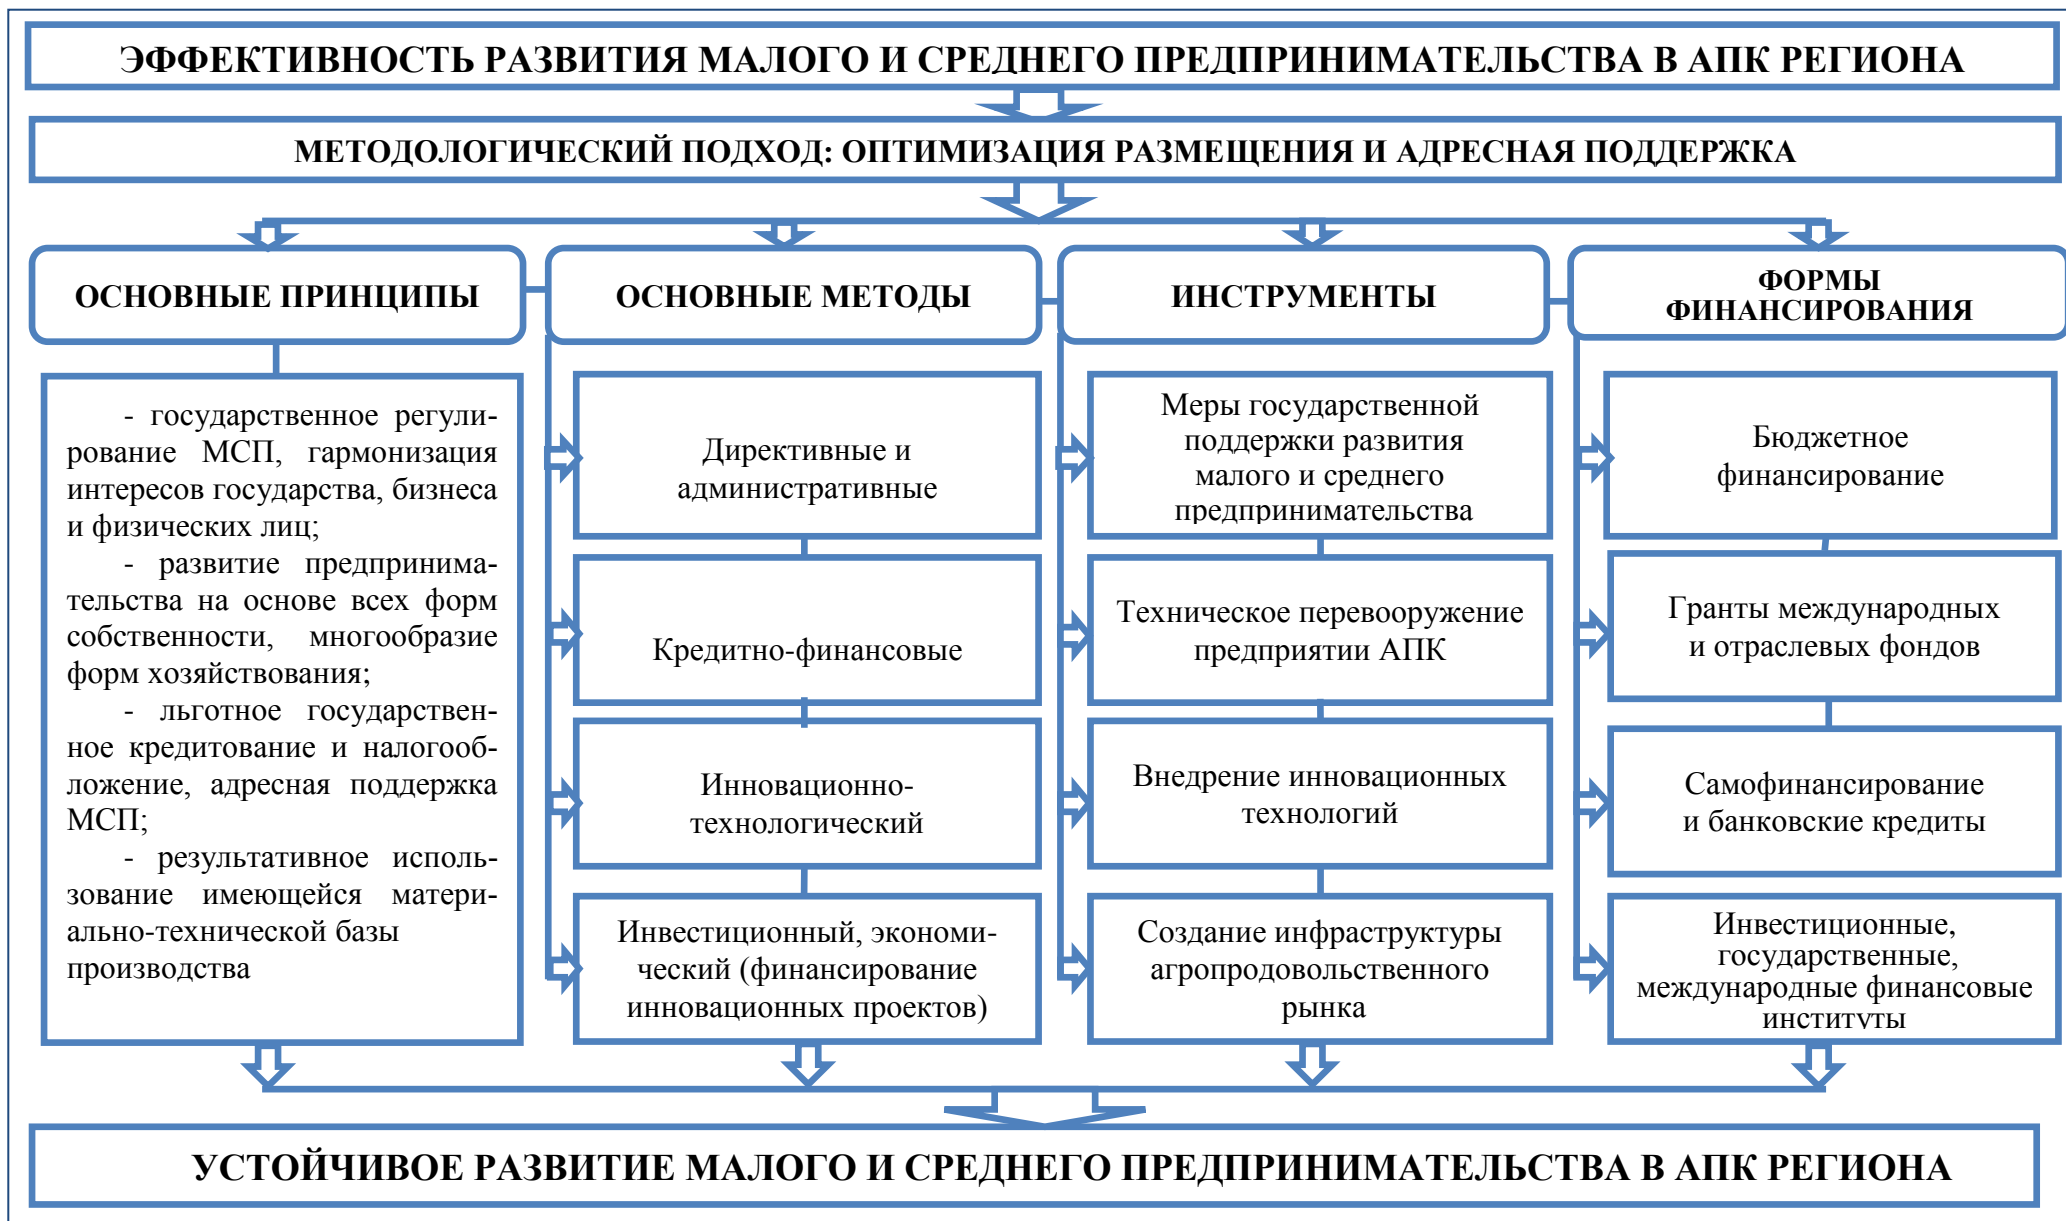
ЭФФЕКТИВНОСТЬ РАЗВИТИЯ МАЛОГО И СРЕДНЕГО ПРЕДПРИНИМАТЕЛЬСТВА В АПК РЕГИОНА

МЕТОДОЛОГИЧЕСКИЙ ПОДХОД: ОПТИМИЗАЦИЯ РАЗМЕЩЕНИЯ И АДРЕСНАЯ ПОДДЕРЖКА

ОСНОВНЫЕ ПРИНЦИПЫ

- государственное регулирование МСП, гармонизация интересов государства, бизнеса и физических лиц;
- развитие предпринимательства на основе всех форм собственности, многообразие форм хозяйствования;
- льготное государственное кредитование и налогообложение, адресная поддержка МСП;
- результативное использование имеющейся материально-технической базы производства

ОСНОВНЫЕ МЕТОДЫ

Директивные и административные

Кредитно-финансовые

Инновационно-технологический

Инвестиционный, экономический (финансирование инновационных проектов)

ИНСТРУМЕНТЫ

Меры государственной поддержки развития малого и среднего предпринимательства

Техническое перевооружение предприятии АПК

Внедрение инновационных технологий

Создание инфраструктуры агропродовольственного рынка

ФОРМЫ ФИНАНСИРОВАНИЯ

Бюджетное финансирование

Гранты международных и отраслевых фондов

Самофинансирование и банковские кредиты

Инвестиционные, государственные, международные финансовые институты

УСТОЙЧИВОЕ РАЗВИТИЕ МАЛОГО И СРЕДНЕГО ПРЕДПРИНИМАТЕЛЬСТВА В АПК РЕГИОНА